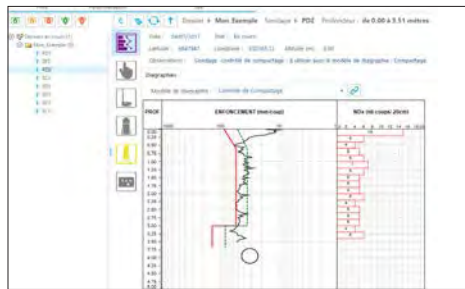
Dossier ▸ Mon Exemple Sondage ▸ PD2 Profondeur : de 0.00 à 3.51 mètres

Date : 04/07/2017 État : En cours
Latitude : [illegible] Longitude : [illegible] Altitude (m) : 0.00
Observations : Sondage contrôle de compactage : à utiliser avec le modèle de diagraphie : Compactage

Diagraphies

Modèle de diagraphie : Contrôle de compactage

PROF.
ENFONCEMENT (mm/coup)
NDv (nb coups/ 20cm)

Dossiers en cours
Mon_Exemple
PD1
PD2
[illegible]
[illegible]
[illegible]
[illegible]
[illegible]
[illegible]